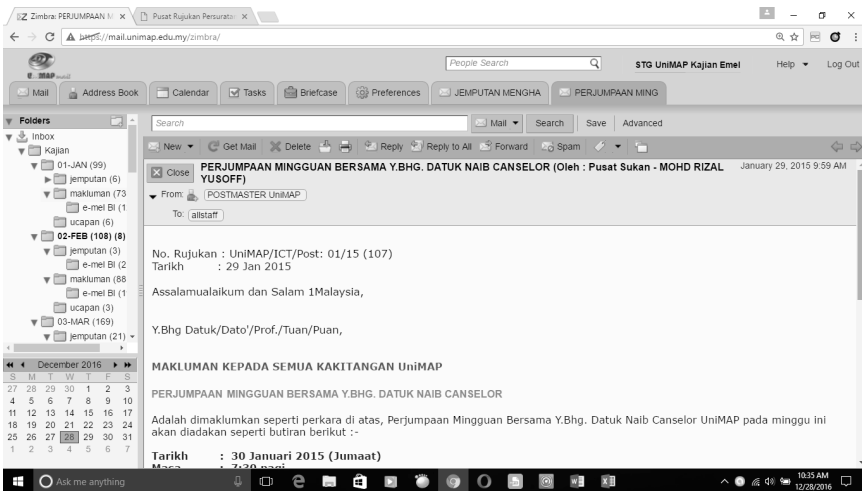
Zimbra: PERJUMPAAN M × | Pusat Rujukan Persurat ×

https://mail.unimap.edu.my/zimbra/

People Search | STG UniMAP Kajian Emel | Help | Log Out

Mail | Address Book | Calendar | Tasks | Briefcase | Preferences | JEMPUTAN MENGHA | PERJUMPAAN MING

Folders
Inbox
Kajian
01-JAN (99)
jemputan (6)
makluman (73
e-mel BI (1
ucapan (6)
02-FEB (108) (8)
jemputan (3)
e-mel BI (2
makluman (88
e-mel BI (1
ucapan (3)
03-MAR (169)
jemputan (21)

December 2016
| S | M | T | W | T | F | S |
|---|---|---|---|---|---|---|
| 27 | 28 | 29 | 30 | 1 | 2 | 3 |
| 4 | 5 | 6 | 7 | 8 | 9 | 10 |
| 11 | 12 | 13 | 14 | 15 | 16 | 17 |
| 18 | 19 | 20 | 21 | 22 | 23 | 24 |
| 25 | 26 | 27 | 28 | 29 | 30 | 31 |
| 1 | 2 | 3 | 4 | 5 | 6 | 7 |

Search | Mail | Search | Save | Advanced

New | Get Mail | Delete | Reply | Reply to All | Forward | Spam

Close PERJUMPAAN MINGGUAN BERSAMA Y.BHG. DATUK NAIB CANSELOR (Oleh : Pusat Sukan - MOHD RIZAL YUSOFF) January 29, 2015 9:59 AM
From: POSTMASTER UniMAP
To: allstaff

No. Rujukan : UniMAP/ICT/Post: 01/15 (107)
Tarikh : 29 Jan 2015

Assalamualaikum dan Salam 1Malaysia,

Y.Bhg Datuk/Dato'/Prof./Tuan/Puan,

MAKLUMAN KEPADA SEMUA KAKITANGAN UniMAP

PERJUMPAAN MINGGUAN BERSAMA Y.BHG. DATUK NAIB CANSELOR

Adalah dimaklumkan seperti perkara di atas, Perjumpaan Mingguan Bersama Y.Bhg. Datuk Naib Canselor UniMAP pada minggu ini akan diadakan seperti butiran berikut :-

Tarikh : 30 Januari 2015 (Jumaat)
Masa : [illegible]

Ask me anything
10:35 AM
12/28/2016